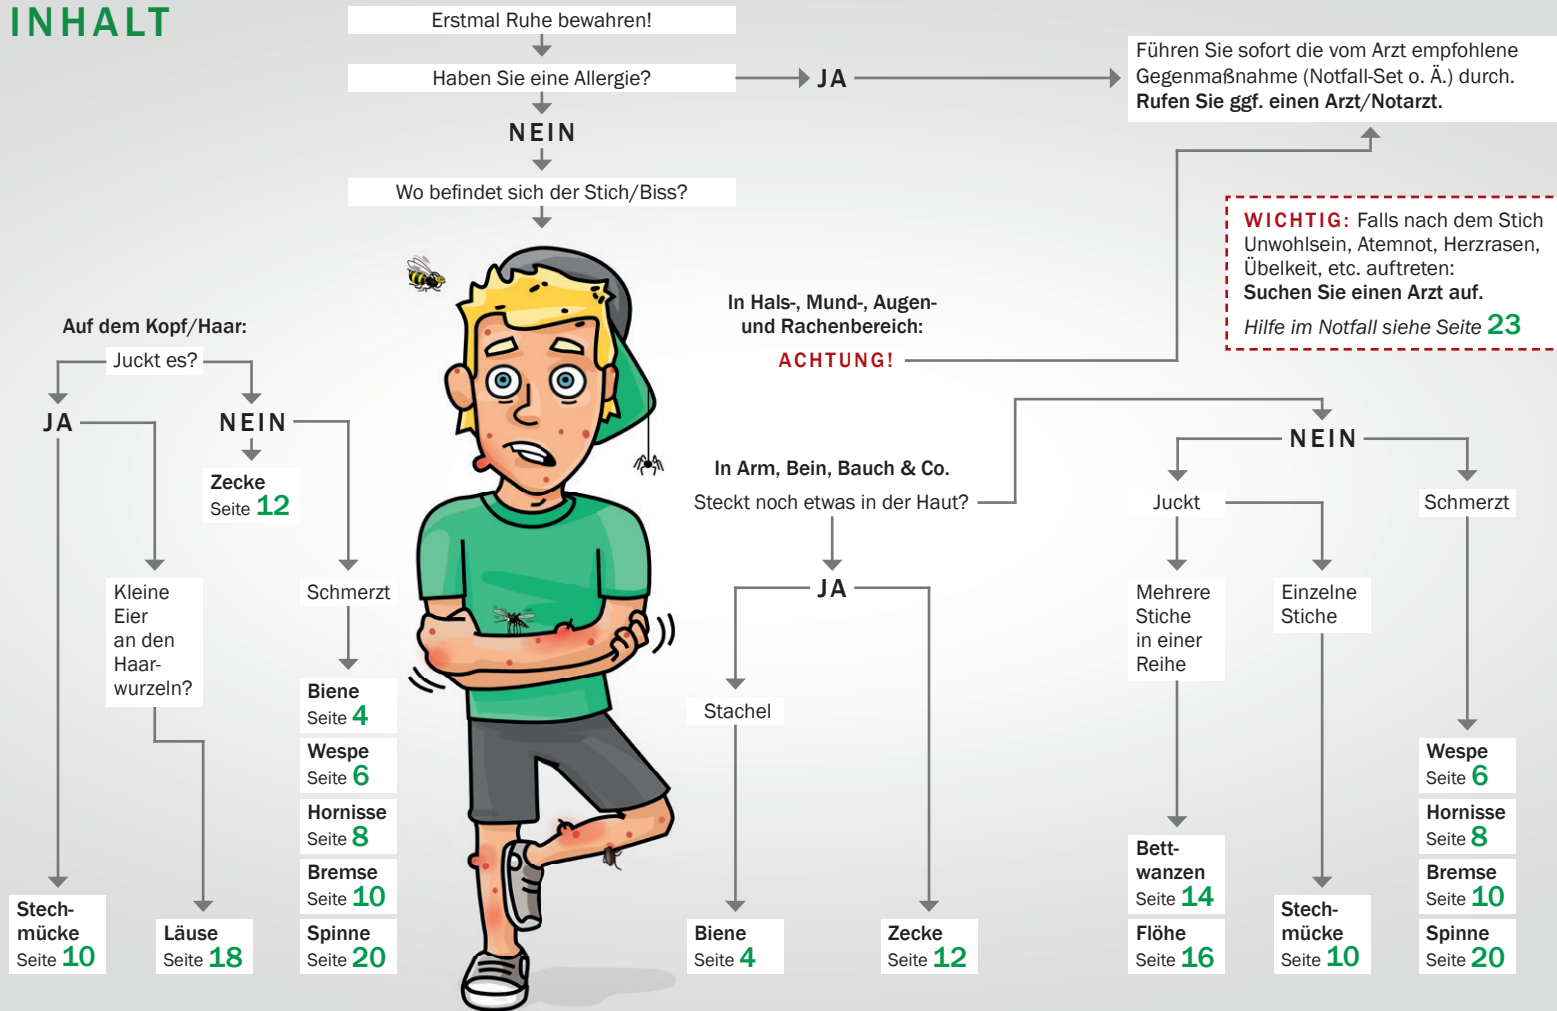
INHALT

Erstmal Ruhe bewahren!

Haben Sie eine Allergie?

JA

Führen Sie sofort die vom Arzt empfohlene Gegenmaßnahme (Notfall-Set o. Ä.) durch. **Rufen Sie ggf. einen Arzt/Notarzt.**

NEIN

Wo befindet sich der Stich/Biss?

WICHTIG: Falls nach dem Stich Unwohlsein, Atemnot, Herzrasen, Übelkeit, etc. auftreten: **Suchen Sie einen Arzt auf.**
*Hilfe im Notfall siehe Seite* 23

Auf dem Kopf/Haar:

Juckt es?

JA

NEIN

Zecke Seite 12

Kleine Eier an den Haarwurzeln?

Schmerzt

Biene Seite 4

Wespe Seite 6

Hornisse Seite 8

Bremse Seite 10

Stechmücke Seite 10

Läuse Seite 18

Spinne Seite 20

In Hals-, Mund-, Augen- und Rachenbereich:

ACHTUNG!

In Arm, Bein, Bauch & Co.

Steckt noch etwas in der Haut?

JA

Stachel

Biene Seite 4

Zecke Seite 12

NEIN

Juckt

Schmerzt

Mehrere Stiche in einer Reihe

Einzelne Stiche

Bettwanzen Seite 14

Flöhe Seite 16

Stechmücke Seite 10

Wespe Seite 6

Hornisse Seite 8

Bremse Seite 10

Spinne Seite 20